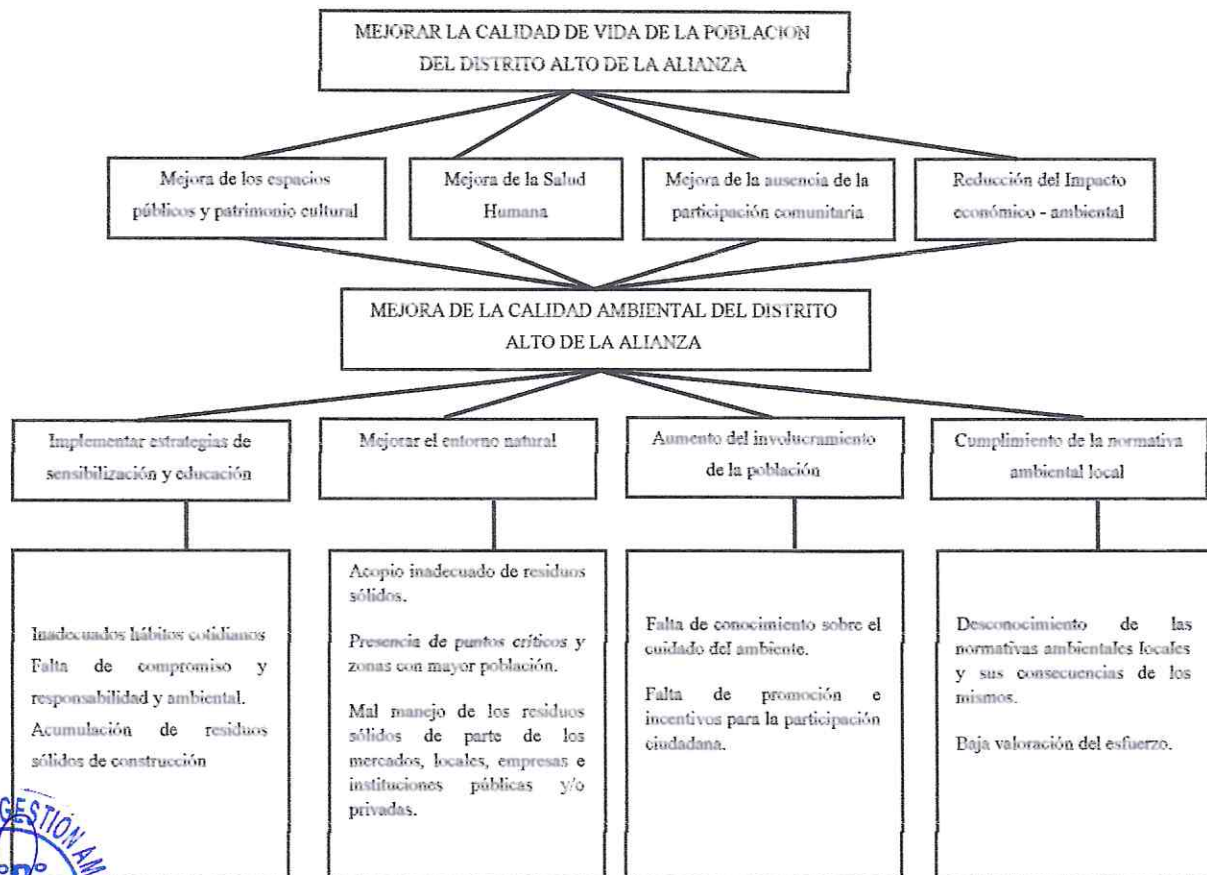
MEJORAR LA CALIDAD DE VIDA DE LA POBLACION DEL DISTRITO ALTO DE LA ALIANZA

Mejora de los espacios públicos y patrimonio cultural

Mejora de la Salud Humana

Mejora de la ausencia de la participación comunitaria

Reducción del Impacto económico - ambiental

MEJORA DE LA CALIDAD AMBIENTAL DEL DISTRITO ALTO DE LA ALIANZA

Implementar estrategias de sensibilización y educación

Mejorar el entorno natural

Aumento del involucramiento de la población

Cumplimiento de la normativa ambiental local

Inadecuados hábitos cotidianos Falta de compromiso y responsabilidad y ambiental. Acumulación de residuos sólidos de construcción

Acopio inadecuado de residuos sólidos.

Presencia de puntos críticos y zonas con mayor población.

Mal manejo de los residuos sólidos de parte de los mercados, locales, empresas e instituciones públicas y/o privadas.

Falta de conocimiento sobre el cuidado del ambiente.

Falta de promoción e incentivos para la participación ciudadana.

Desconocimiento de las normativas ambientales locales y sus consecuencias de los mismos.

Baja valoración del esfuerzo.

GESTIÓN AM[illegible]